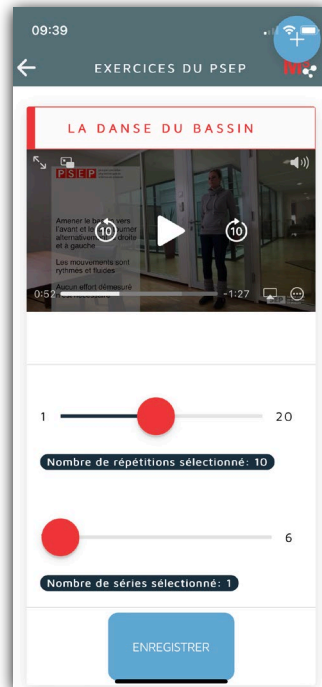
09:39

EXERCICES DU PSEP

LA DANSE DU BASSIN

PSEP

Amener le b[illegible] vers l'avant et le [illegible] alternativem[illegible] droite et à gauche

Les mouvements sont rythmés et fluides

Aucun effort démesuré

10 10

0:52 -1:27

1 20

Nombre de répétitions sélectionné: 10

6

Nombre de séries sélectionné: 1

ENREGISTRER